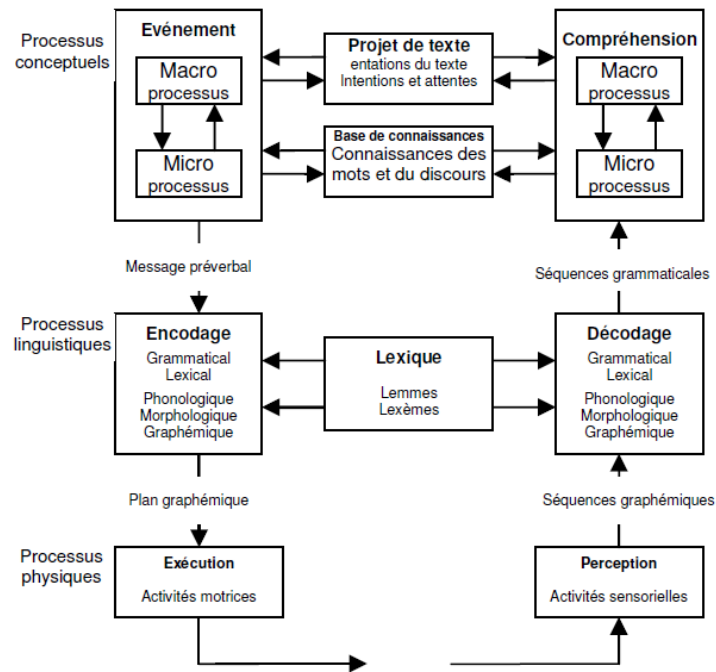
Processus conceptuels

Evénement

Macro processus

Micro processus

Projet de texte
entations du texte
Intentions et attentes

Base de connaissances
Connaissances des mots et du discours

Compréhension

Macro processus

Micro processus

Message préverbal

Séquences grammaticales

Processus linguistiques

Encodage
Grammatical
Lexical
Phonologique
Morphologique
Graphémique

Lexique
Lemmes
Lexèmes

Décodage
Grammatical
Lexical
Phonologique
Morphologique
Graphémique

Plan graphémique

Séquences graphémiques

Processus physiques

Exécution
Activités motrices

Perception
Activités sensorielles